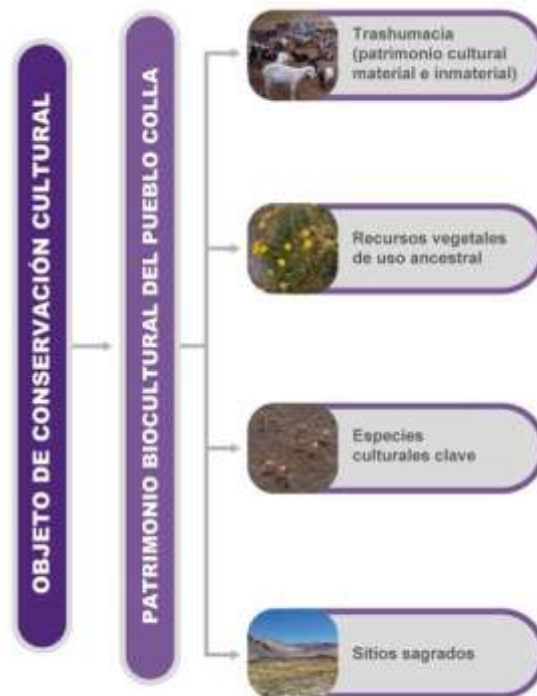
OBJETO DE CONSERVACIÓN CULTURAL

PATRIMONIO BIOCULTURAL DEL PUEBLO COLLA

Trashumacia (patrimonio cultural material e inmaterial)

Recursos vegetales de uso ancestral

Especies culturales clave

Sitios sagrados